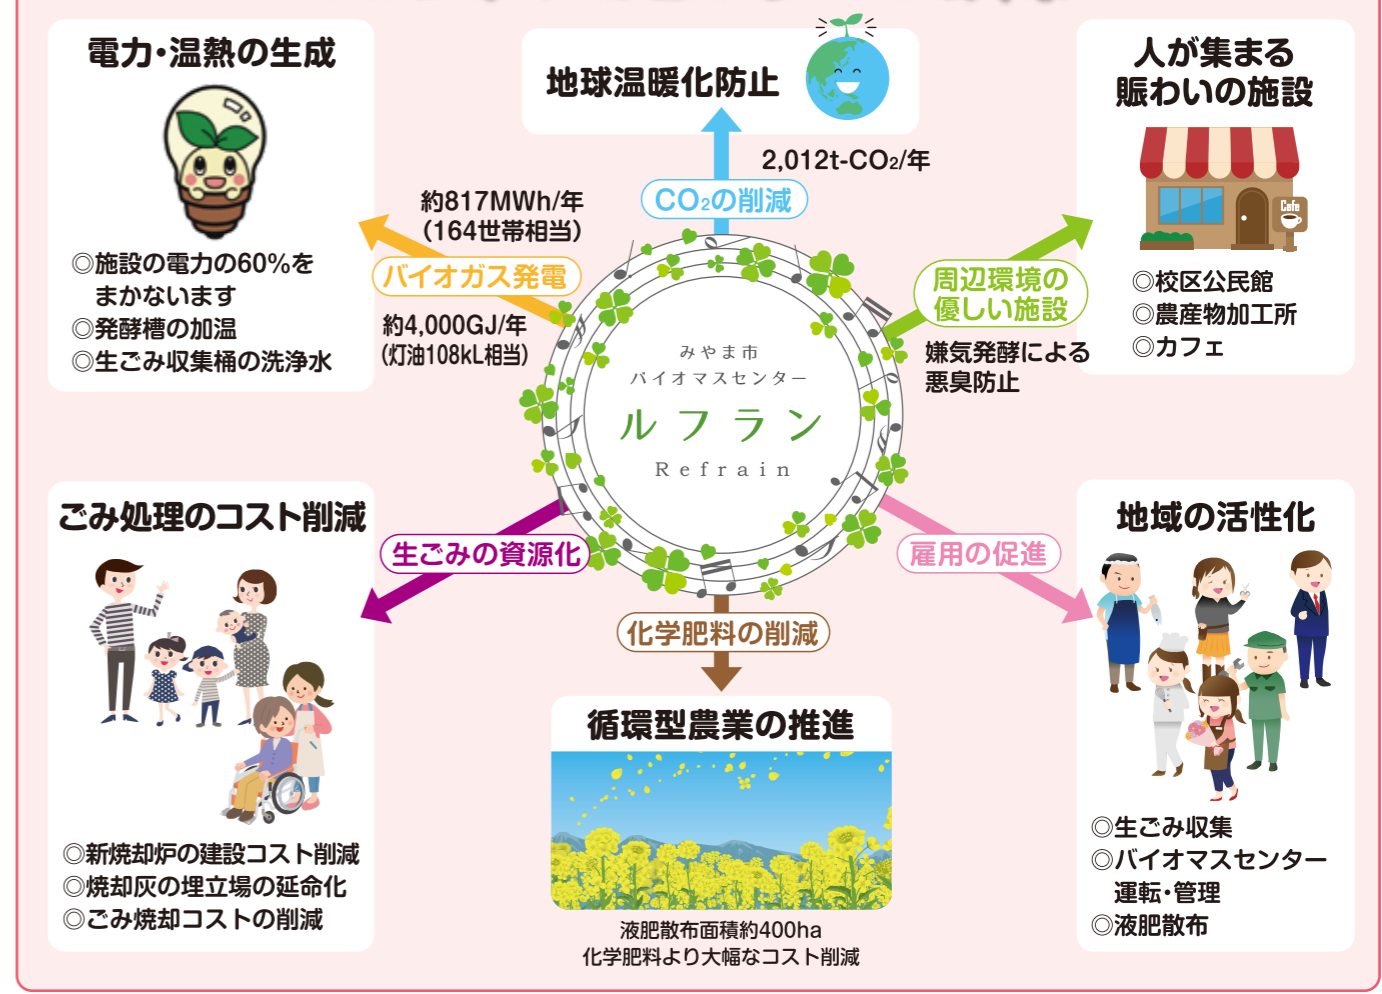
電力・温熱の生成

◎施設の電力の60%をまかないます
◎発酵槽の加温
◎生ごみ収集桶の洗浄水

地球温暖化防止

2,012t-$CO_2$/年

$CO_2$の削減

人が集まる賑わいの施設

Cafe

◎校区公民館
◎農産物加工所
◎カフェ

約817MWh/年
(164世帯相当)

バイオガス発電

約4,000GJ/年
(灯油108kL相当)

みやま市
バイオマスセンター
ルフラン
Refrain

周辺環境の優しい施設

嫌気発酵による悪臭防止

ごみ処理のコスト削減

生ごみの資源化

◎新焼却炉の建設コスト削減
◎焼却灰の埋立場の延命化
◎ごみ焼却コストの削減

化学肥料の削減

循環型農業の推進

液肥散布面積約400ha
化学肥料より大幅なコスト削減

雇用の促進

地域の活性化

◎生ごみ収集
◎バイオマスセンター運転・管理
◎液肥散布